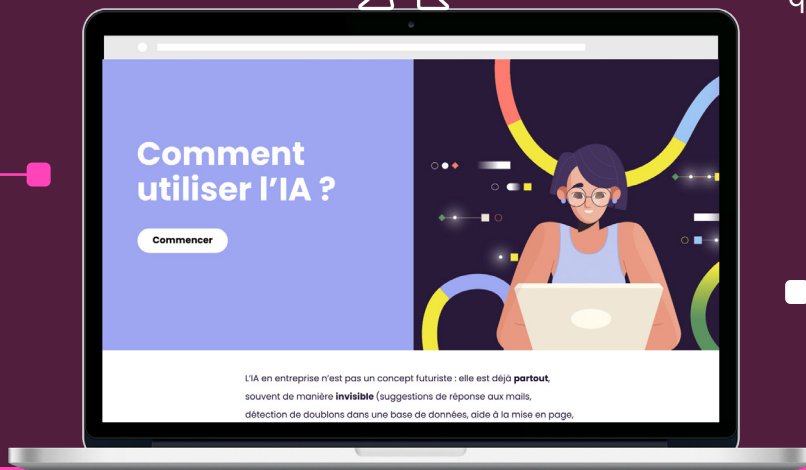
Comment utiliser l'IA ?

Commencer

L'IA en entreprise n'est pas un concept futuriste : elle est déjà **partout**, souvent de manière **invisible** (suggestions de réponse aux mails, détection de doublons dans une base de données, aide à la mise en page,